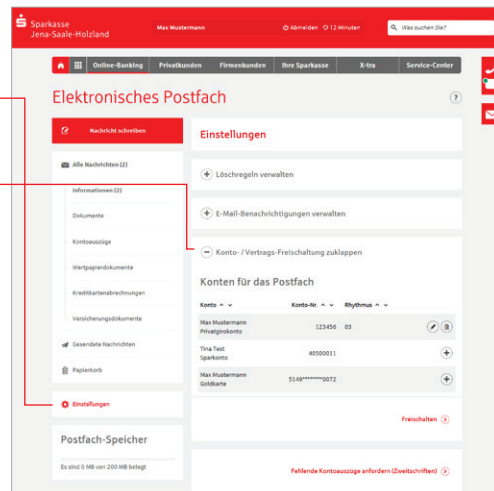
Sparkasse
Jena-Saale-Holzland

Max Mustermann

Abmelden 12 Minuten

Was suchen Sie?

Online-Banking | Privatkunden | Firmenkunden | Ihre Sparkasse | X-tra | Service-Center

Elektronisches Postfach

?

Nachricht schreiben

Alle Nachrichten (2)

Informationen (2)

Dokumente

Kontoauszüge

Wertpapierdokumente

Kreditkartenabrechnungen

Versicherungsdokumente

Gesendete Nachrichten

Papierkorb

Einstellungen

Postfach-Speicher

Es sind 0 MB von 200 MB belegt

Einstellungen

Löschregeln verwalten

E-Mail-Benachrichtigungen verwalten

Konto- / Vertrags-Freischaltung zuklappen

Konten für das Postfach

| Konto | Konto-Nr. | Rhythmus |
|---|---|---|
| Max Mustermann Privatgirokonto | 123456 | 03 |
| Tina Test Sparkonto | 40500011 | |
| Max Mustermann Goldkarte | 5149********0072 | |

Freischalten

Fehlende Kontoauszüge anfordern (Zweitschriften)